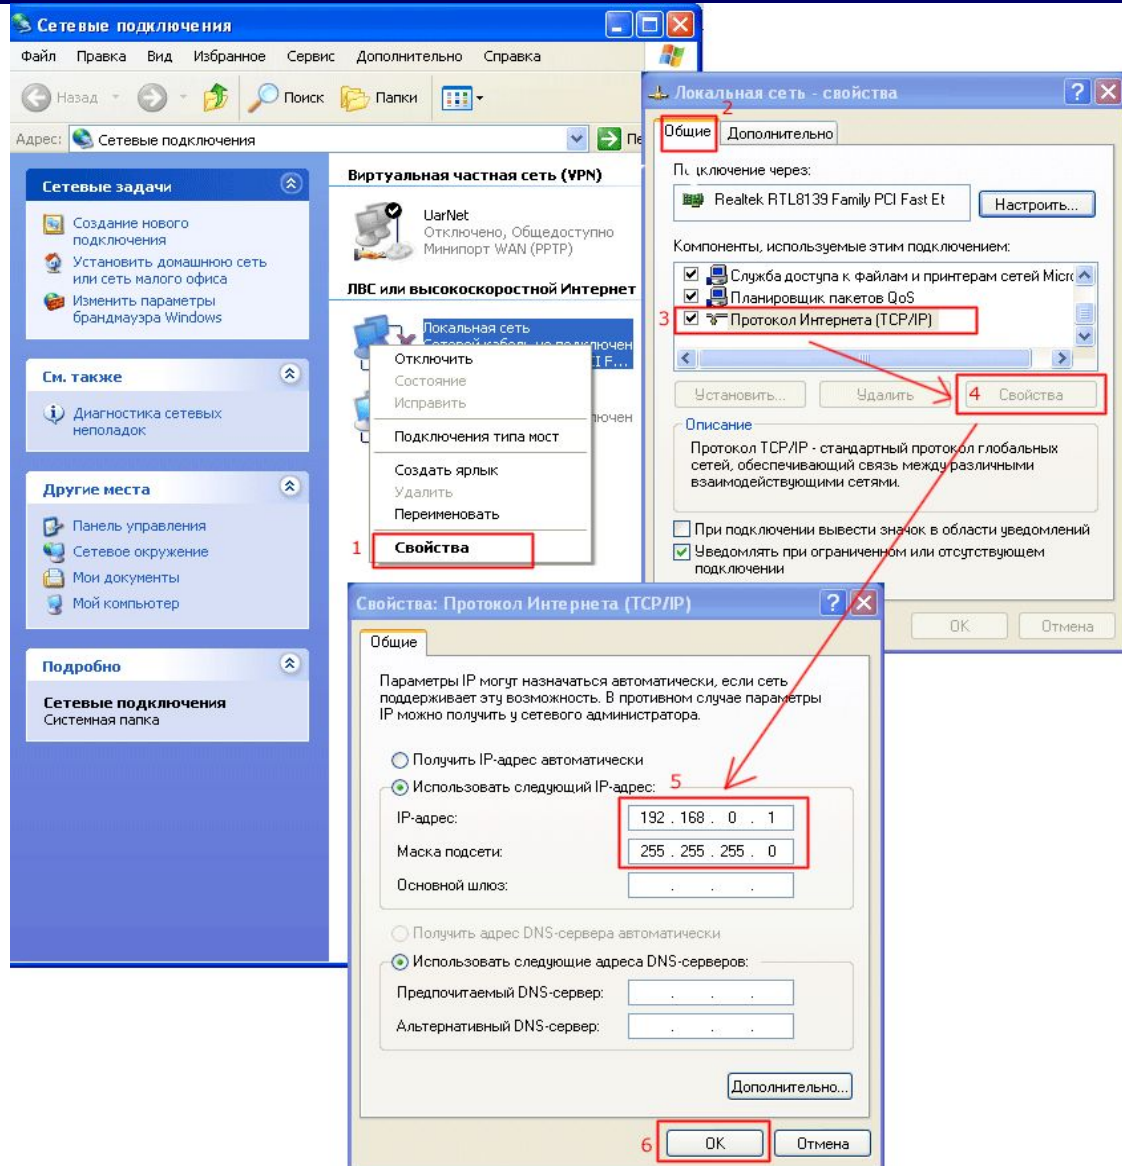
Сетевые подключения

Файл Правка Вид Избранное Сервис Дополнительно Справка

Назад Поиск Папки

Адрес: Сетевые подключения

Сетевые задачи

Создание нового подключения

Установить домашнюю сеть или сеть малого офиса

Изменить параметры брандмауэра Windows

См. также

Диагностика сетевых неполадок

Другие места

Панель управления

Сетевое окружение

Мои документы

Мой компьютер

Подробно

Сетевые подключения
Системная папка

Виртуальная частная сеть (VPN)

UarNet
Отключено, Общедоступно
Минипорт WAN (PPTP)

ЛВС или высокоскоростной Интернет

Локальная сеть
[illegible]

Отключить
Состояние
Исправить
Подключения типа мост
Создать ярлык
Удалить
Переименовать
1 Свойства

Локальная сеть - свойства

2 Общие Дополнительно

По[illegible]ключение через:

Realtek RTL8139 Family PCI Fast Et

Настроить...

Компоненты, используемые этим подключением:

Служба доступа к файлам и принтерам сетей Micr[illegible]
Планировщик пакетов QoS
3 Протокол Интернета (TCP/IP)

Установить... Удалить 4 Свойства

Описание

Протокол TCP/IP - стандартный протокол глобальных сетей, обеспечивающий связь между различными взаимодействующими сетями.

При подключении вывести значок в области уведомлений

Уведомлять при ограниченном или отсутствующем подключении

OK Отмена

Свойства: Протокол Интернета (TCP/IP)

Общие

Параметры IP могут назначаться автоматически, если сеть поддерживает эту возможность. В противном случае параметры IP можно получить у сетевого администратора.

Получить IP-адрес автоматически

Использовать следующий IP-адрес: 5

IP-адрес: 192 . 168 . 0 . 1

Маска подсети: 255 . 255 . 255 . 0

Основной шлюз: . . .

Получить адрес DNS-сервера автоматически

Использовать следующие адреса DNS-серверов:

Предпочитаемый DNS-сервер: . . .

Альтернативный DNS-сервер: . . .

Дополнительно...

6 OK Отмена